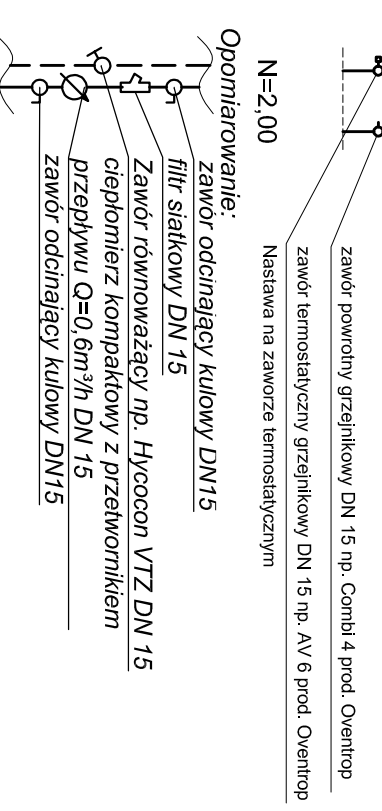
zawór powrotny grzejnikowy DN 15 np. Combi 4 prod. Oventrop

zawór termostatyczny grzejnikowy DN 15 np. AV 6 prod. Oventrop

Nastawa na zaworze termostatycznym

N=2,00

Opomiarowanie:
zawór odcinający kulowy DN15
filtr siatkowy DN 15
Zawór równoważący np. Hycocon VTZ DN 15
ciepłomierz kompaktowy z przetwornikiem
przepływu Q=0,6m³/h DN 15
zawór odcinający kulowy DN15